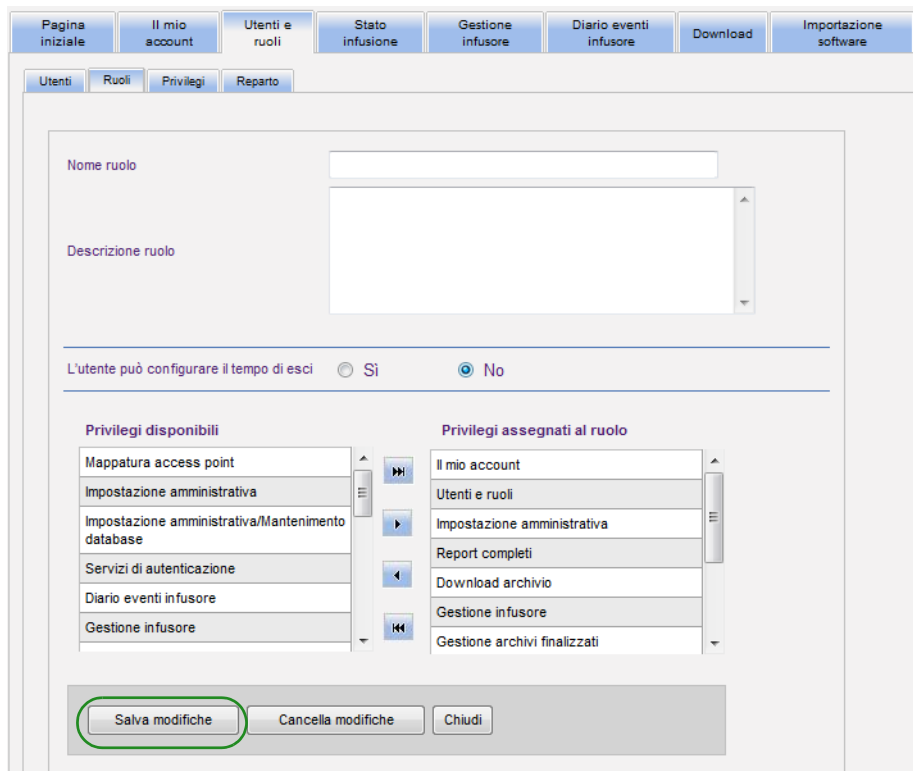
Pagina iniziale | Il mio account | Utenti e ruoli | Stato infusione | Gestione infusore | Diario eventi infusore | Download | Importazione software

Utenti | Ruoli | Privilegi | Reparto

Nome ruolo

Descrizione ruolo

L'utente può configurare il tempo di esci Sì No

Privilegi disponibili

Mappatura access point
Impostazione amministrativa
Impostazione amministrativa/Mantenimento database
Servizi di autenticazione
Diario eventi infusore
Gestione infusore

Privilegi assegnati al ruolo

Il mio account
Utenti e ruoli
Impostazione amministrativa
Report completi
Download archivio
Gestione infusore
Gestione archivi finalizzati

Salva modifiche | Cancella modifiche | Chiudi